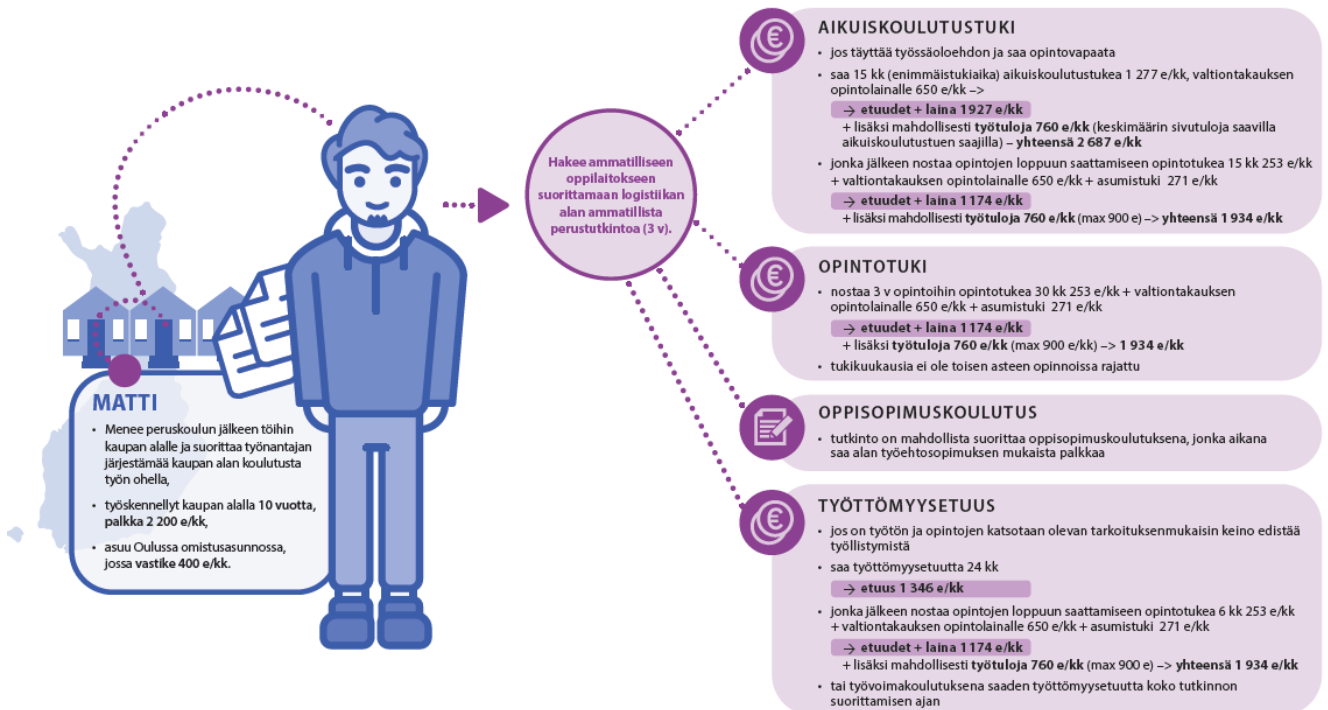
MATTI

- Menee peruskoulun jälkeen töihin kaupan alalle ja suorittaa työnantajan järjestämää kaupan alan koulutusta työn ohella,
- työskennellyt kaupan alalla 10 vuotta, palkka 2 200 e/kk,
- asuu Oulussa omistusasunnossa, jossa vastike 400 e/kk.

Hakee ammatilliseen oppilaitokseen suorittamaan logistiikan alan ammatillista perustutkintoa (3 v).

AIKUISKOULUTUSTUKI
- jos täyttää työssäoloehdon ja saa opintovapaata
- saa 15 kk (enimmäistukiaika) aikuiskoulutustukea 1 277 e/kk, valtiontakauksen opintolainalle 650 e/kk –>
→ etuudet + laina 1927 e/kk
+ lisäksi mahdollisesti työtuloja 760 e/kk (keskimäärin sivutuloja saavilla aikuiskoulutustuen saajilla) – yhteensä 2 687 e/kk
- jonka jälkeen nostaa opintojen loppuun saattamiseen opintotukea 15 kk 253 e/kk + valtiontakauksen opintolainalle 650 e/kk + asumistuki 271 e/kk
→ etuudet + laina 1 174 e/kk
+ lisäksi mahdollisesti työtuloja 760 e/kk (max 900 e) –> yhteensä 1 934 e/kk

OPINTOTUKI
- nostaa 3 v opintoihin opintotukea 30 kk 253 e/kk + valtiontakauksen opintolainalle 650 e/kk + asumistuki 271 e/kk
→ etuudet + laina 1 174 e/kk
+ lisäksi työtuloja 760 e/kk (max 900 e/kk) –> 1 934 e/kk
- tukikuukausia ei ole toisen asteen opinnoissa rajattu

OPPISOPIMUSKOULUTUS
- tutkinto on mahdollista suorittaa oppisopimuskoulutuksena, jonka aikana saa alan työehtosopimuksen mukaista palkkaa

TYÖTTÖMYYSETUUS
- jos on työtön ja opintojen katsotaan olevan tarkoituksenmukaisin keino edistää työllistymistä
- saa työttömyysetuutta 24 kk
→ etuus 1 346 e/kk
- jonka jälkeen nostaa opintojen loppuun saattamiseen opintotukea 6 kk 253 e/kk + valtiontakauksen opintolainalle 650 e/kk + asumistuki 271 e/kk
→ etuudet + laina 1 174 e/kk
+ lisäksi mahdollisesti työtuloja 760 e/kk (max 900 e) –> yhteensä 1 934 e/kk
- tai työvoimakoulutuksena saaden työttömyysetuutta koko tutkinnon suorittamisen ajan